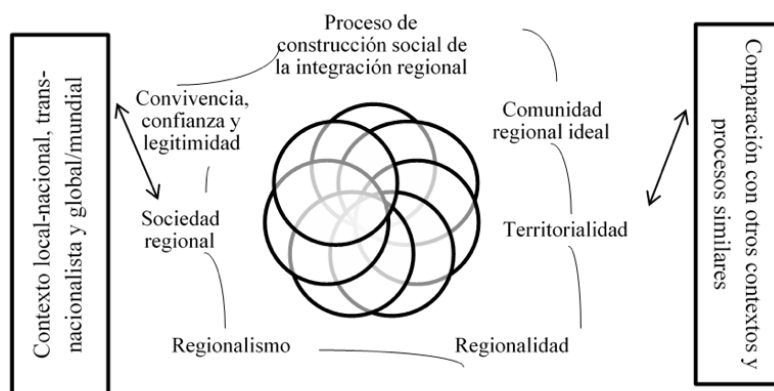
Contexto local-nacional, transnacionalista y global/mundial

Proceso de construcción social de la integración regional

Convivencia, confianza y legitimidad

Comunidad regional ideal

Sociedad regional

Territorialidad

Regionalismo

Regionalidad

Comparación con otros contextos y procesos similares